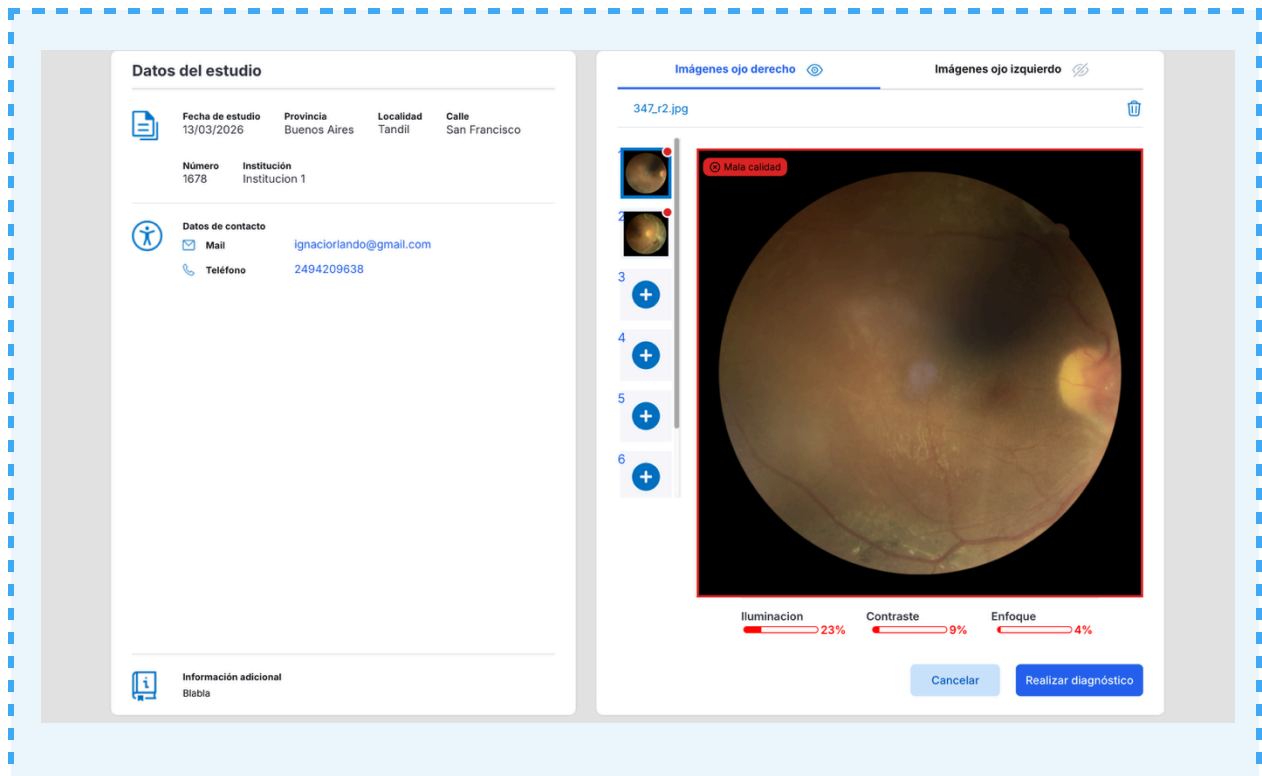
Datos del estudio

Fecha de estudio
13/03/2026

Provincia
Buenos Aires

Localidad
Tandil

Calle
San Francisco

Número
1678

Institución
Institucion 1

Datos de contacto

Mail ignaciorlando@gmail.com

Teléfono 2494209638

Información adicional
Blabla

Imágenes ojo derecho

Imágenes ojo izquierdo

347_r2.jpg

1

2

3

4

5

6

Mala calidad

Iluminacion 23%

Contraste 9%

Enfoque 4%

Cancelar

Realizar diagnóstico